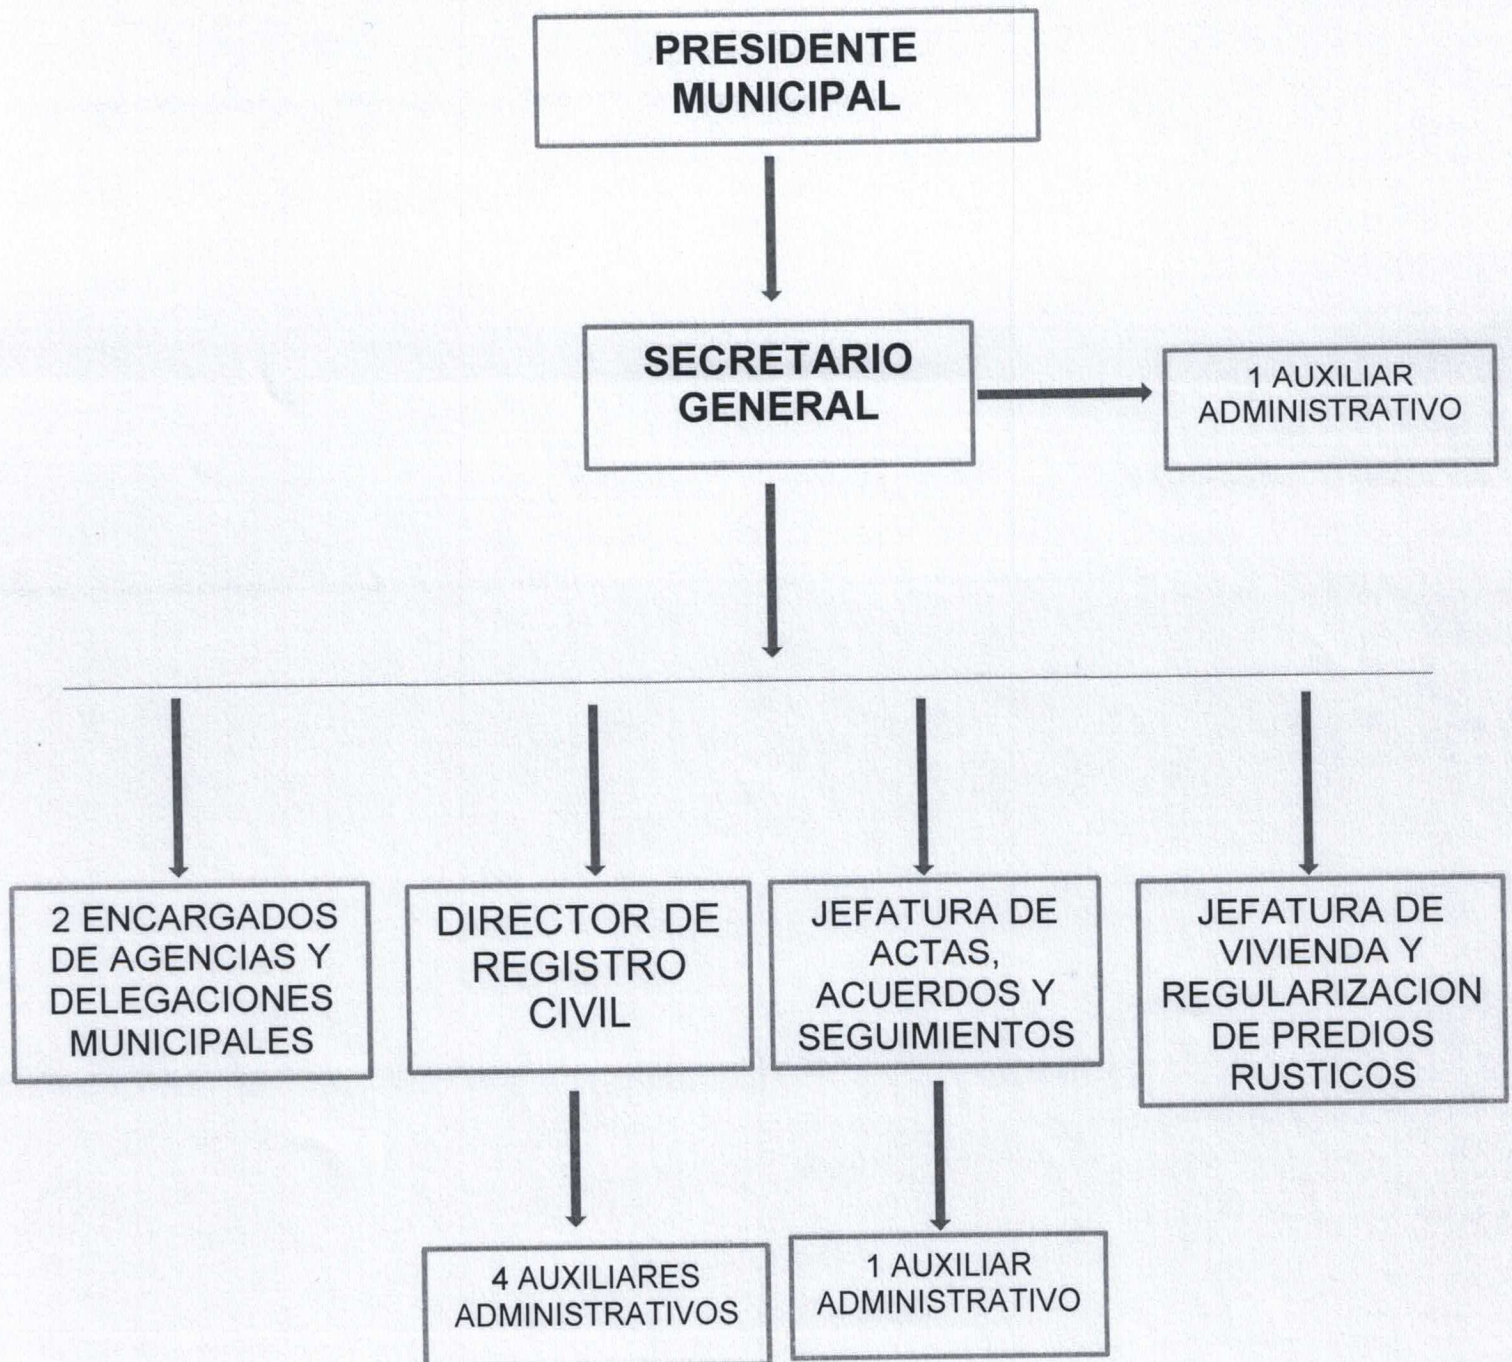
PRESIDENTE MUNICIPAL

SECRETARIO GENERAL

1 AUXILIAR ADMINISTRATIVO

2 ENCARGADOS DE AGENCIAS Y DELEGACIONES MUNICIPALES

DIRECTOR DE REGISTRO CIVIL

JEFATURA DE ACTAS, ACUERDOS Y SEGUIMIENTOS

JEFATURA DE VIVIENDA Y REGULARIZACION DE PREDIOS RUSTICOS

4 AUXILIARES ADMINISTRATIVOS

1 AUXILIAR ADMINISTRATIVO